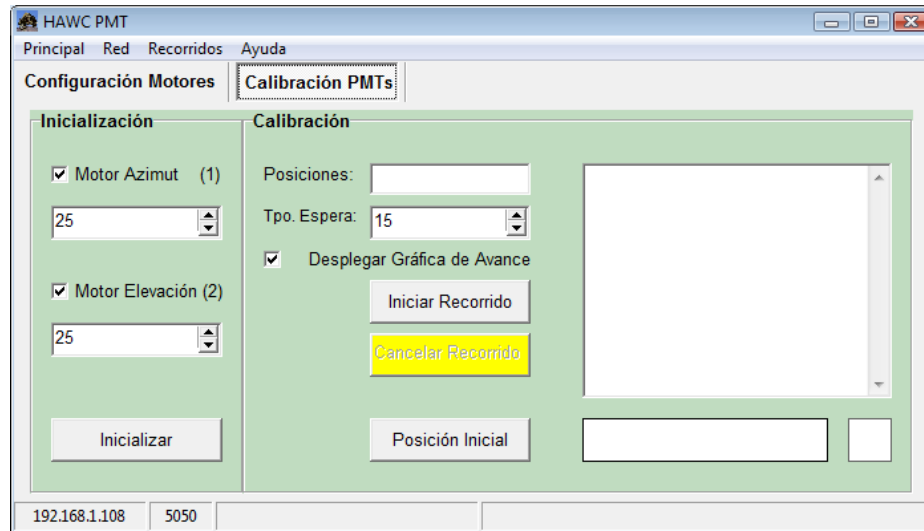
HAWC PMT

Principal Red Recorridos Ayuda

Configuración Motores

Calibración PMTs

Inicialización

Motor Azimut (1)

25

Motor Elevación (2)

25

Inicializar

Calibración

Posiciones:

Tpo. Espera: 15

Desplegar Gráfica de Avance

Iniciar Recorrido

Cancelar Recorrido

Posición Inicial

192.168.1.108

5050